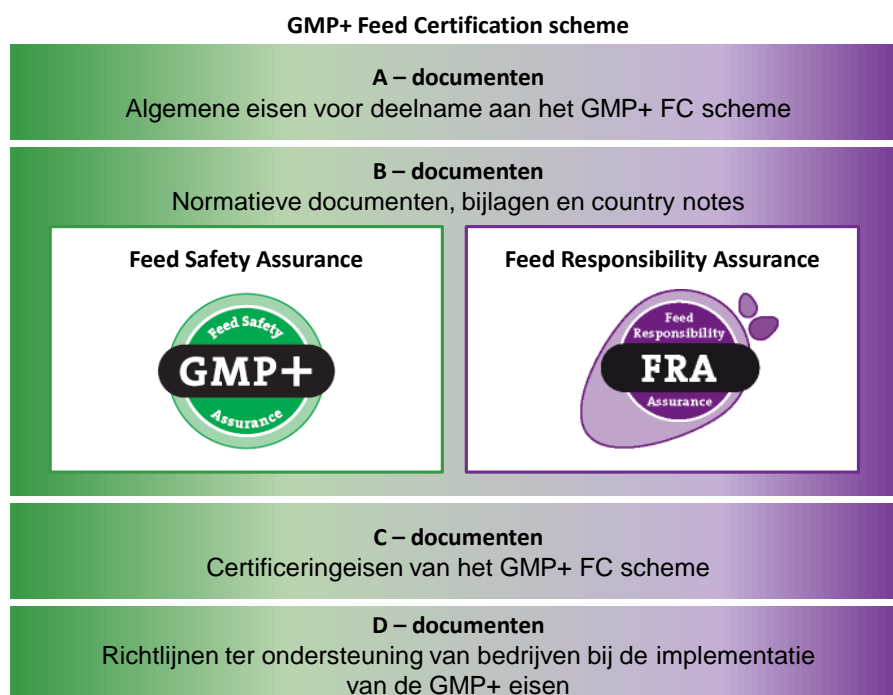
GMP+ Feed Certification scheme

A – documenten
Algemene eisen voor deelname aan het GMP+ FC scheme

B – documenten
Normatieve documenten, bijlagen en country notes

Feed Safety Assurance

Feed Safety
GMP+
Assurance

Feed Responsibility Assurance

Feed
Responsibility
FRA
Assurance

C – documenten
Certificeringeisen van het GMP+ FC scheme

D – documenten
Richtlijnen ter ondersteuning van bedrijven bij de implementatie van de GMP+ eisen